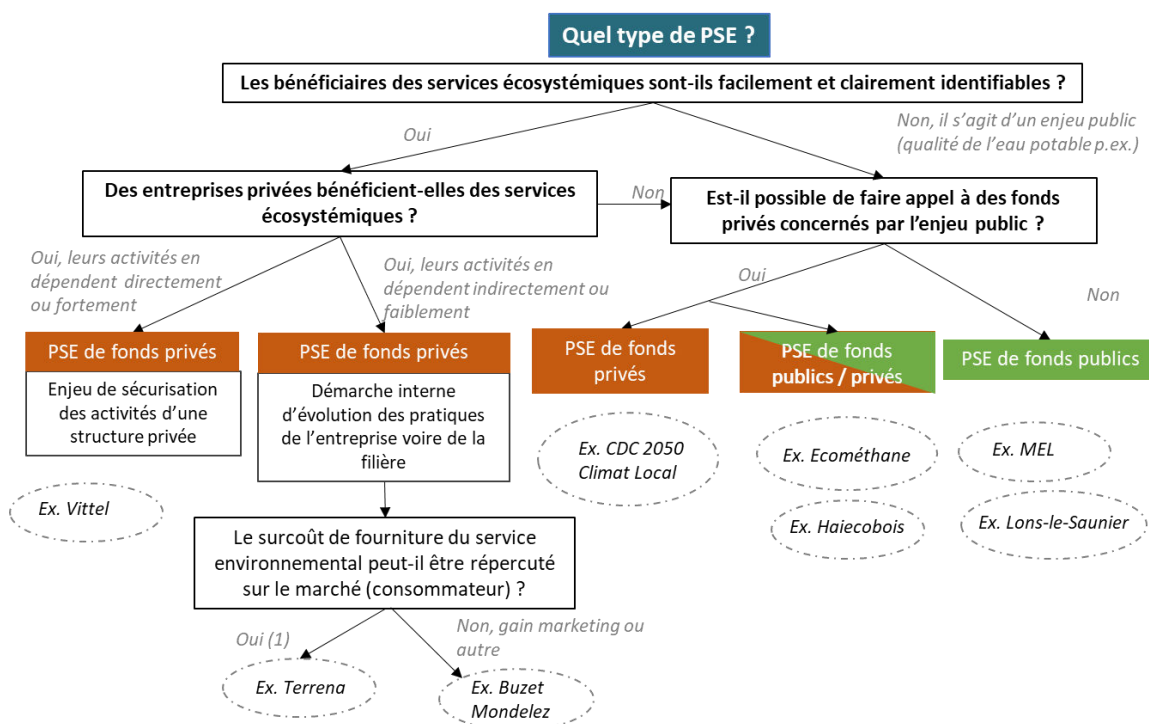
Quel type de PSE ?

Les bénéficiaires des services écosystémiques sont-ils facilement et clairement identifiables ?

Oui

Non, il s'agit d'un enjeu public (qualité de l'eau potable p.ex.)

Des entreprises privées bénéficient-elles des services écosystémiques ?

Non

Est-il possible de faire appel à des fonds privés concernés par l'enjeu public ?

Oui, leurs activités en dépendent directement ou fortement

Oui, leurs activités en dépendent indirectement ou faiblement

Oui

Non

PSE de fonds privés

Enjeu de sécurisation des activités d'une structure privée

Ex. Vittel

PSE de fonds privés

Démarche interne d'évolution des pratiques de l'entreprise voire de la filière

PSE de fonds privés

Ex. CDC 2050 Climat Local

PSE de fonds publics / privés

Ex. Ecométhane

Ex. Haiecobois

PSE de fonds publics

Ex. MEL

Ex. Lons-le-Saunier

Le surcoût de fourniture du service environnemental peut-il être répercuté sur le marché (consommateur) ?

Oui (1)

Non, gain marketing ou autre

Ex. Terrena

Ex. Buzet Mondelez